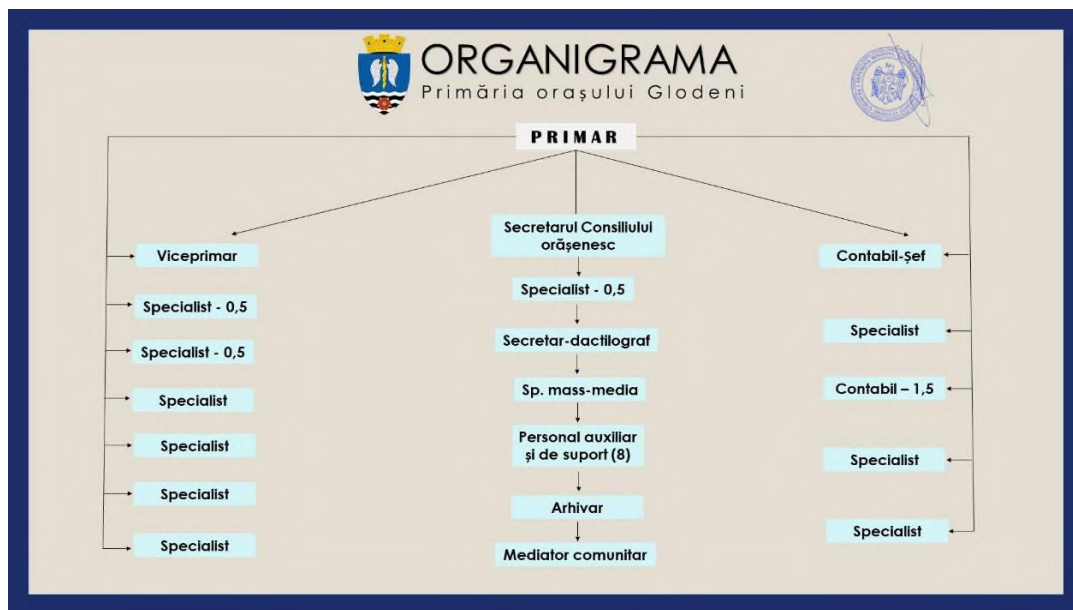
ORGANIGRAMA
Primăria orașului Glodeni

PRIMAR

Viceprimar

Specialist - 0,5

Specialist - 0,5

Specialist

Specialist

Specialist

Specialist

Secretarul Consiliului orășenesc

Specialist - 0,5

Secretar-dactilograf

Sp. mass-media

Personal auxiliar și de suport (8)

Arhivar

Mediator comunitar

Contabil-Șef

Specialist

Contabil – 1,5

Specialist

Specialist